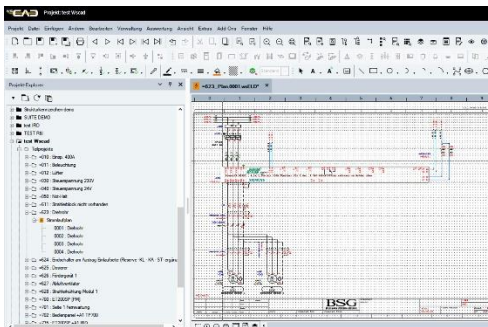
Projekt: test Wizzard

Projekt Datei Einfügen Ändern Bearbeiten Verwaltung Auswertung Ansicht Extras Add Ons Fenster Hilfe

Projekt-Explorer

Stücklistenvorlagen demo
SUITE DEMO
test RO
TEST RB
test Wizzard
Teilprojekte
=010 Einsp. 400A
=011 Beleuchtung
=012 Lüfter
=030 Steuerspannung 230V
=040 Steuerspannung 24V
=050 Kanzlei
=031 Bruttofeld nicht vorhanden
=023 Drehstr
Stromlaufplan
0001 Drehstr
0002 Drehstr
0003 Drehstr
0004 Drehstr
=024 Entschalter am Auslauf Beladeseite (Reserve: KL - XA - ST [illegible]
=025 Gesamt
=026 Förderpult 1
=027 Arbeitsstellen
=028 Bruttofeldung Modul 1
=100 E/ZBDP (PR)
=101 Seite 1 Fehraufteilung
=102 Bedienpanel +R 17 700
=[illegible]

=023_Plan 0001 sol1D*

BSG